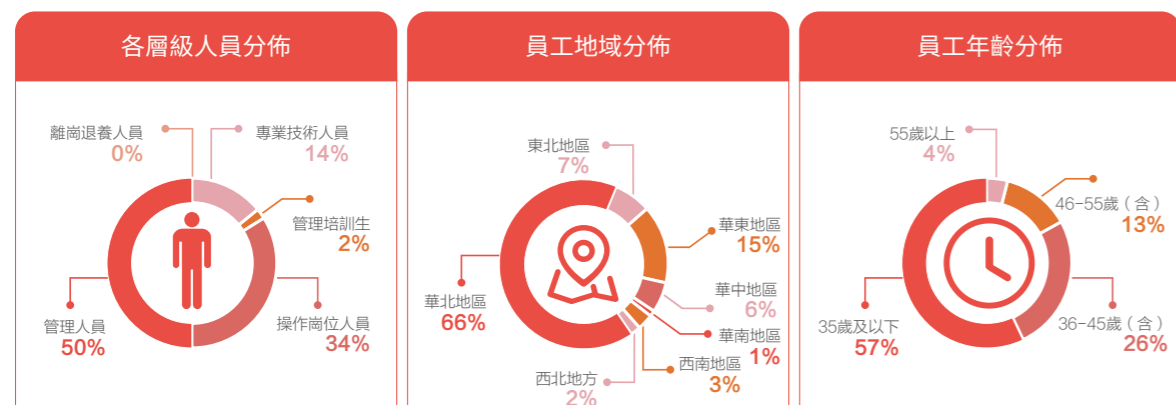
各層級人員分佈

離崗退養人員
0%

專業技術人員
14%

管理培訓生
2%

管理人員
50%

操作崗位人員
34%

員工地域分佈

東北地區
7%

華東地區
15%

華中地區
6%

華北地區
66%

華南地區
1%

西南地區
3%

西北地方
2%

員工年齡分佈

55歲以上
4%

46-55歲（含）
13%

35歲及以下
57%

36-45歲（含）
26%